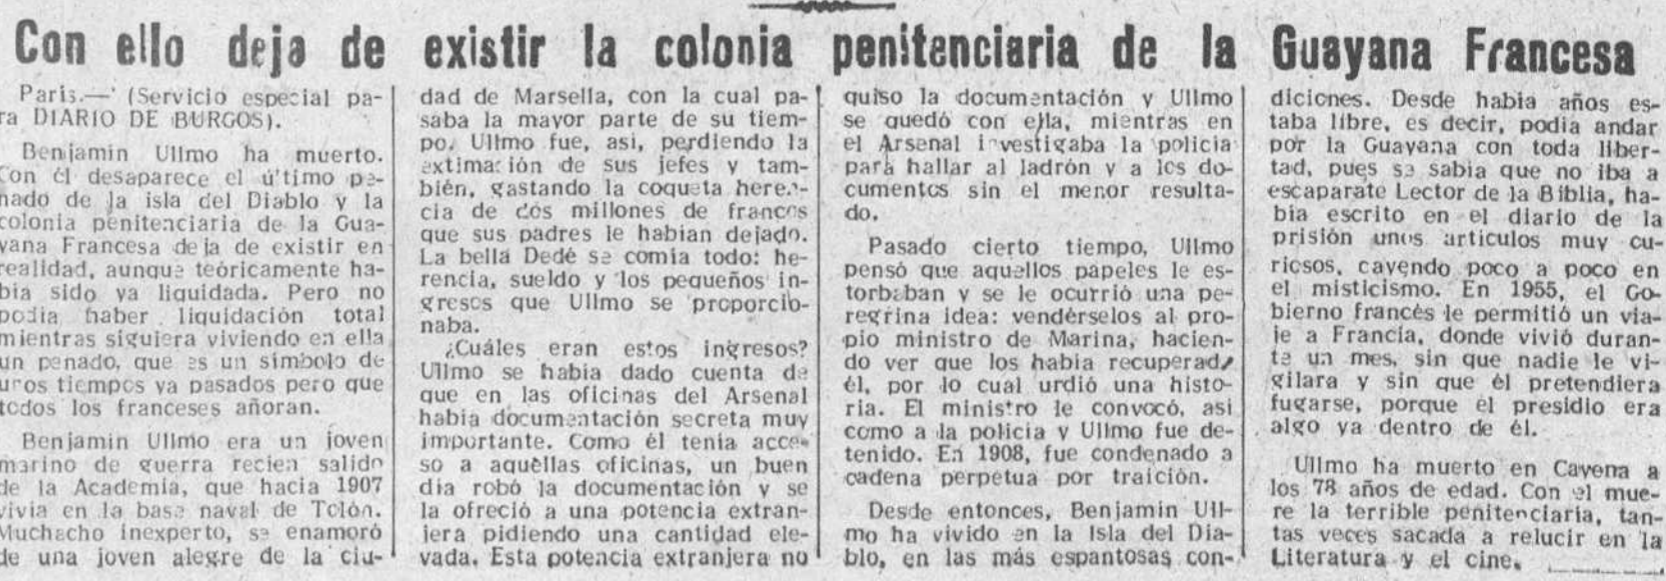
Con ello deja de existir la colonia penitenciaria de la Guayana Francesa

París.— (Servicio especial para DIARIO DE BURGOS).

Benjamín Ullmo ha muerto. Con él desaparece el último penado de la isla del Diablo y la colonia penitenciaria de la Guayana Francesa deja de existir en realidad, aunque teóricamente había sido ya liquidada. Pero no podía haber liquidación total mientras siguiera viviendo en ella un penado, que es un símbolo de unos tiempos ya pasados pero que todos los franceses añoran.

Benjamín Ullmo era un joven marino de guerra recién salido de la Academia, que hacia 1907 vivía en la base naval de Tolón. Muchacho inexperto, se enamoró de una joven alegre de la ciudad de Marsella, con la cual pasaba la mayor parte de su tiempo. Ullmo fue, así, perdiendo la estimación de sus jefes y también, gastando la coqueta herencia de dos millones de francos que sus padres le habían dejado. La bella Dedé se comía todo: herencia, sueldo y los pequeños ingresos que Ullmo se proporcionaba.

¿Cuáles eran estos ingresos? Ullmo se había dado cuenta de que en las oficinas del Arsenal había documentación secreta muy importante. Como él tenía acceso a aquellas oficinas, un buen día robó la documentación y se la ofreció a una potencia extranjera pidiendo una cantidad elevada. Esta potencia extranjera no quiso la documentación y Ullmo se quedó con ella, mientras en el Arsenal investigaba la policía para hallar al ladrón y a los documentos sin el menor resultado.

Pasado cierto tiempo, Ullmo pensó que aquellos papeles le estorbaban y se le ocurrió una peregrina idea: vendérselos al propio ministro de Marina, haciendo ver que los había recuperado él, por lo cual urdió una historia. El ministro le convocó, así como a la policía y Ullmo fue detenido. En 1908, fue condenado a cadena perpetua por traición.

Desde entonces, Benjamín Ullmo ha vivido en la Isla del Diablo, en las más espantosas condiciones. Desde había años estaba libre, es decir, podía andar por la Guayana con toda libertad, pues se sabía que no iba a escaparse. Lector de la Biblia, había escrito en el diario de la prisión unos artículos muy curiosos, cayendo poco a poco en el misticismo. En 1955, el Gobierno francés le permitió un viaje a Francia, donde vivió durante un mes, sin que nadie le vigilara y sin que él pretendiera fugarse, porque el presidio era algo ya dentro de él.

Ullmo ha muerto en Cayena a los 78 años de edad. Con el muere la terrible penitenciaría, tantas veces sacada a relucir en la Literatura y el cine.